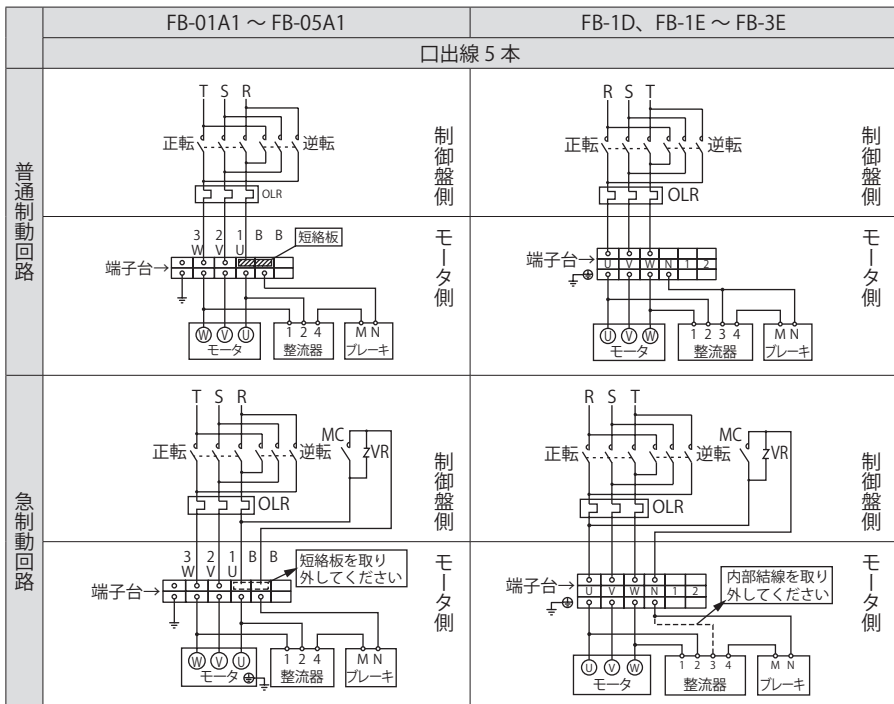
| | FB-01A1 ～ FB-05A1 | | FB-1D、FB-1E ～ FB-3E | |
|---|---|---|---|---|
| | 口出線 5 本 | | | |
| 普通制動回路 | T S R 正転 逆転 OLR | 制御盤側 | R S T 正転 逆転 OLR | 制御盤側 |
| | 3 2 1 B B W V U 短絡板 端子台→ Ⓦ Ⓥ Ⓤ モータ 1 2 4 整流器 M N ブレーキ | モータ側 | 端子台→ U V W N 1 2 Ⓤ Ⓥ Ⓦ モータ 1 2 3 4 整流器 M N ブレーキ | モータ側 |
| 急制動回路 | T S R 正転 逆転 MC ZVR OLR | 制御盤側 | R S T 正転 逆転 MC ZVR OLR | 制御盤側 |
| | 3 2 1 B B W V U 短絡板を取り外してください 端子台→ Ⓦ Ⓥ Ⓤ モータ 1 2 4 整流器 M N ブレーキ | モータ側 | 端子台→ U V W N 1 2 内部結線を取り外してください Ⓤ Ⓥ Ⓦ モータ 1 2 3 4 整流器 M N ブレーキ | モータ側 |